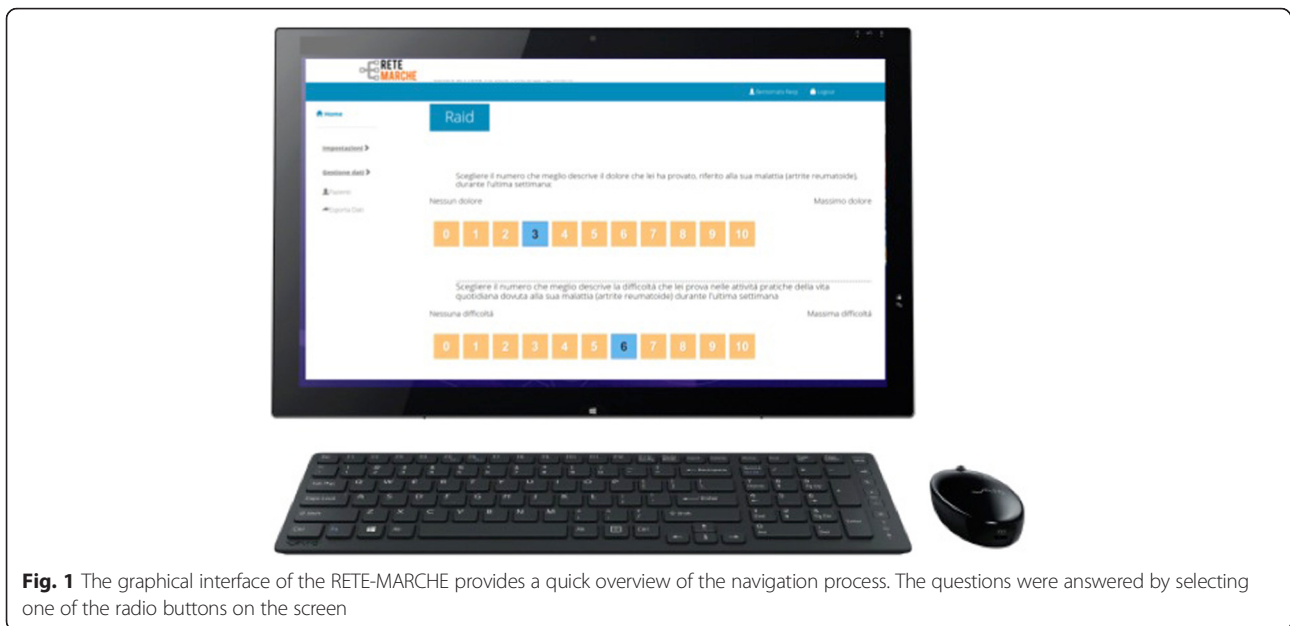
RETE MARCHE

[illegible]

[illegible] Logout

Home

Impostazioni >

Gestione dati >

Pazienti

Esporta Dati

Raid

Scegliere il numero che meglio descrive il dolore che lei ha provato, riferito alla sua malattia (artrite reumatoide), durante l'ultima settimana

Nessun dolore

Massimo dolore

0 1 2 3 4 5 6 7 8 9 10

Scegliere il numero che meglio descrive la difficoltà che lei prova nelle attività pratiche della vita quotidiana dovuta alla sua malattia (artrite reumatoide) durante l'ultima settimana

Nessuna difficoltà

Massima difficoltà

0 1 2 3 4 5 6 7 8 9 10

**Fig. 1** The graphical interface of the RETE-MARCHE provides a quick overview of the navigation process. The questions were answered by selecting one of the radio buttons on the screen